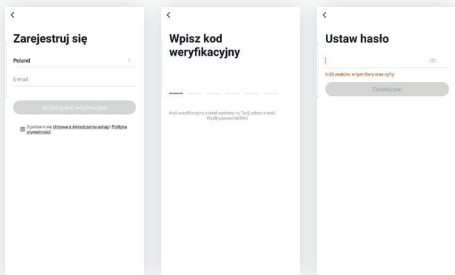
<

Zarejestruj się

Poland

E-mail

Otrzymaj kod weryfikacyjny

Zgadzam się Umowa o świadczeniu usług i Polityka prywatności

<

Wpisz kod weryfikacyjny

Kod weryfikacyjny został wysłany na Twój adres e-mail: Wyślij ponownie(59s)

<

Ustaw hasło

6-20 znaków, w tym litery oraz cyfry

Zrealizowano